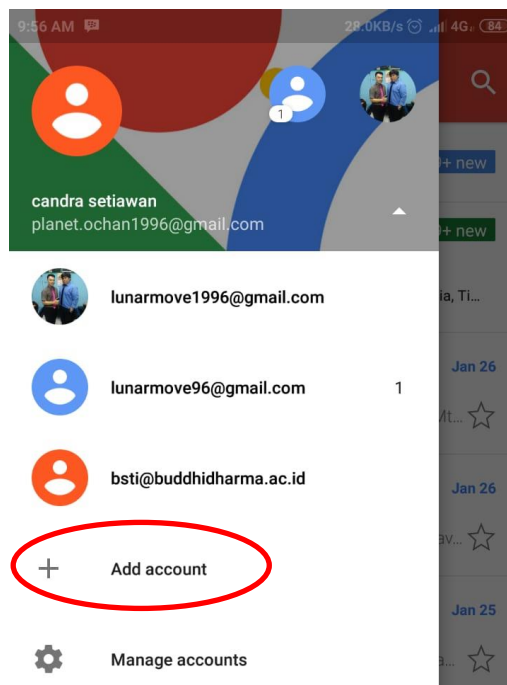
9:56 AM
28.0KB/s 4G 84

1

candra setiawan
planet.ochan1996@gmail.com

+ new
+ new

lunarmove1996@gmail.com
ia, Ti...

lunarmove96@gmail.com 1
Jan 26
Mt...

bsti@buddhidharma.ac.id
Jan 26
av...

+ Add account

Jan 25

Manage accounts
a...